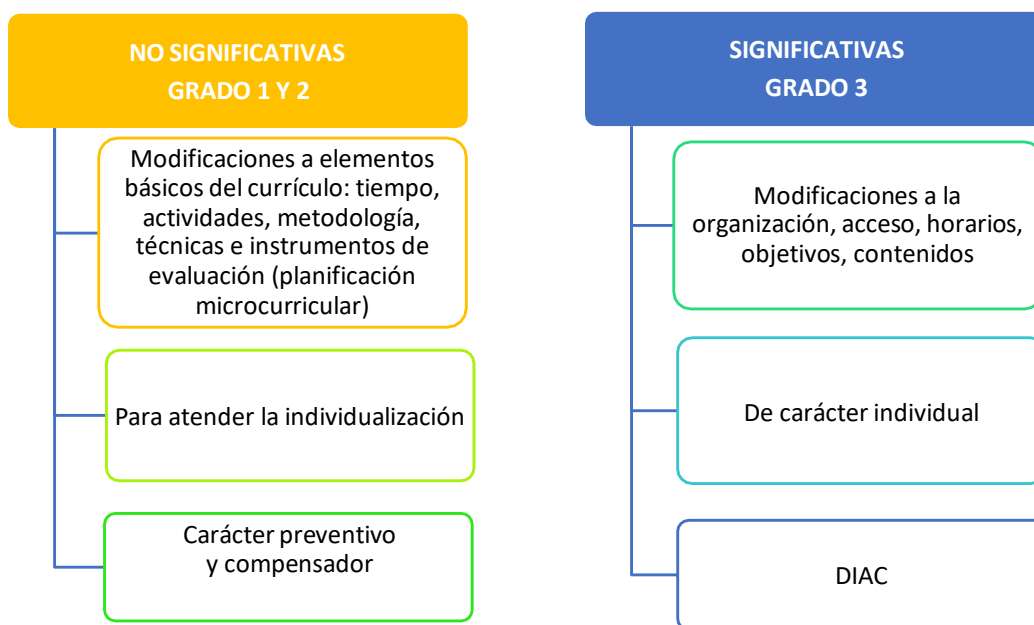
NO SIGNIFICATIVAS
GRADO 1 Y 2

Modificaciones a elementos básicos del currículo: tiempo, actividades, metodología, técnicas e instrumentos de evaluación (planificación microcurricular)

Para atender la individualización

Carácter preventivo y compensador

SIGNIFICATIVAS
GRADO 3

Modificaciones a la organización, acceso, horarios, objetivos, contenidos

De carácter individual

DIAC